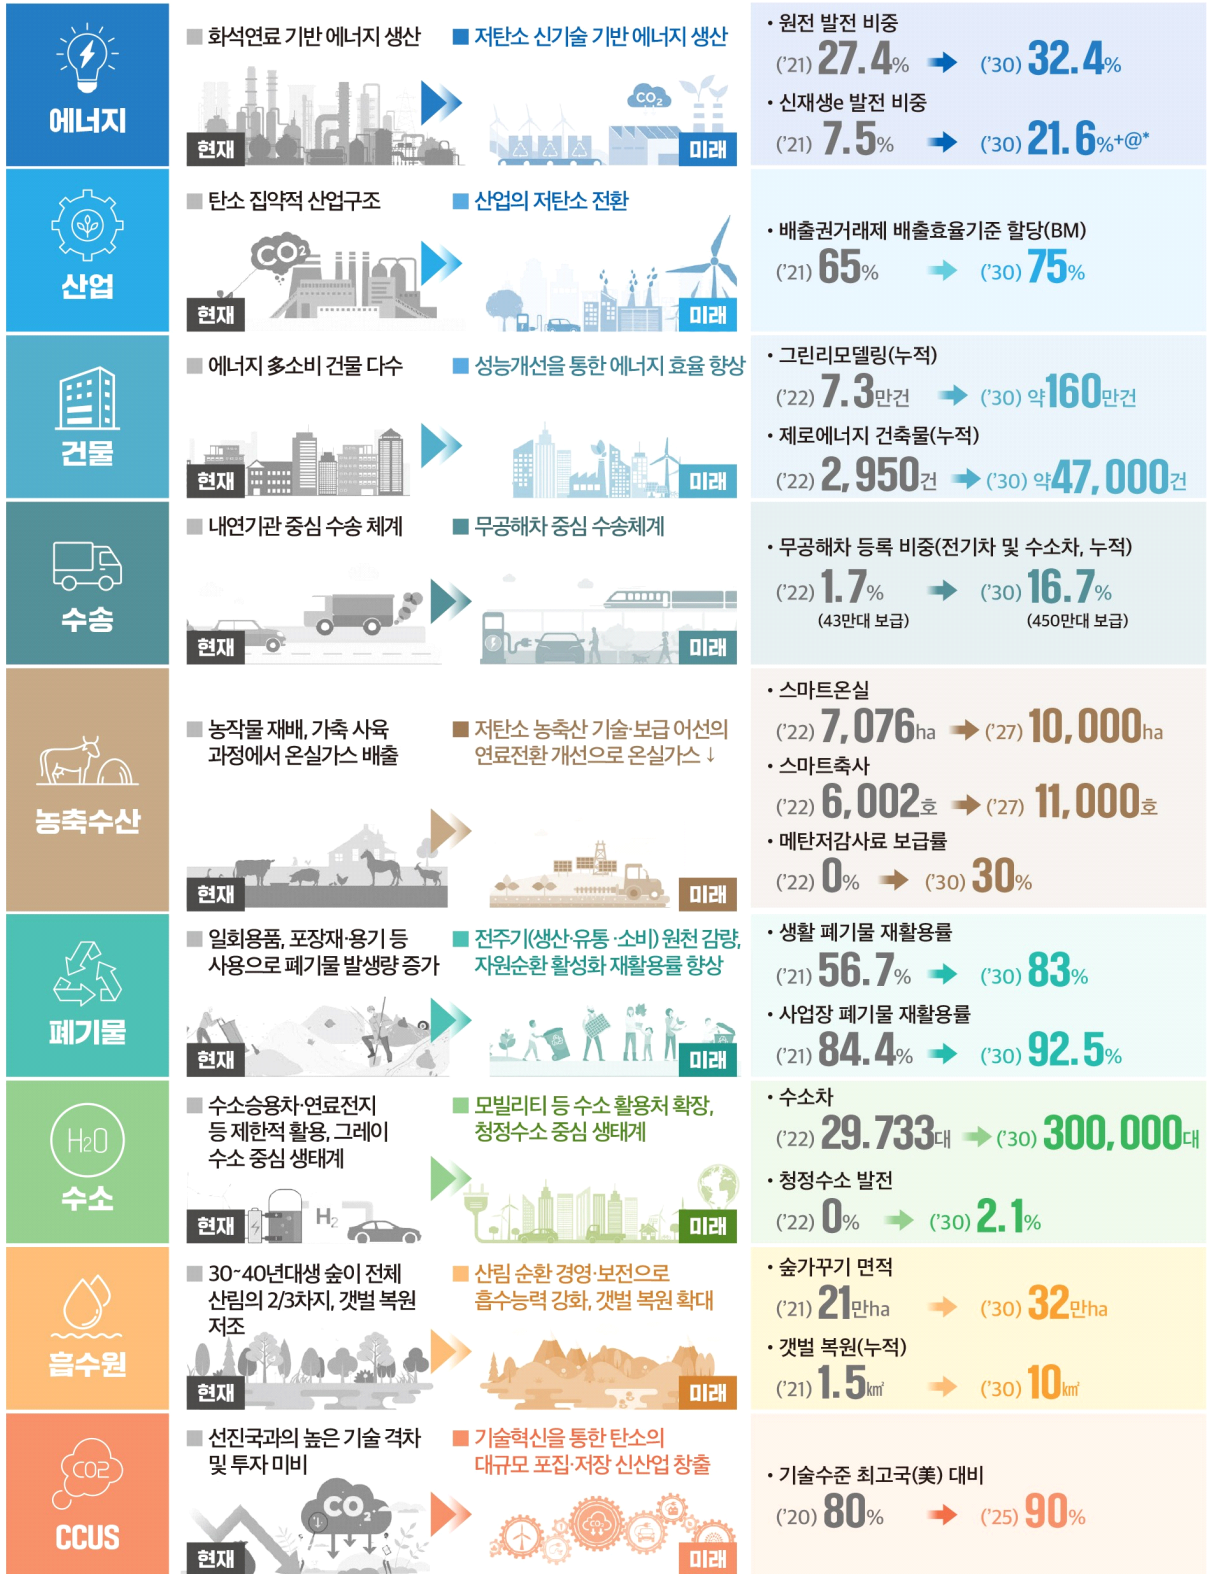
에너지

■ 화석연료 기반 에너지 생산

현재

■ 저탄소 신기술 기반 에너지 생산

$CO_2$

미래

• 원전 발전 비중
('21) 27.4% → ('30) 32.4%
• 신재생e 발전 비중
('21) 7.5% → ('30) 21.6%+@*

산업

■ 탄소 집약적 산업구조

$CO_2$

현재

■ 산업의 저탄소 전환

미래

• 배출권거래제 배출효율기준 할당(BM)
('21) 65% → ('30) 75%

건물

■ 에너지 多소비 건물 다수

현재

■ 성능개선을 통한 에너지 효율 향상

미래

• 그린리모델링(누적)
('22) 7.3만건 → ('30) 약160만건
• 제로에너지 건축물(누적)
('22) 2,950건 → ('30) 약47,000건

수송

■ 내연기관 중심 수송 체계

현재

■ 무공해차 중심 수송체계

미래

• 무공해차 등록 비중(전기차 및 수소차, 누적)
('22) 1.7% → ('30) 16.7%
(43만대 보급) (450만대 보급)

농축수산

■ 농작물 재배, 가축 사육 과정에서 온실가스 배출

현재

■ 저탄소 농축산 기술·보급 어선의 연료전환 개선으로 온실가스↓

미래

• 스마트온실
('22) 7,076ha → ('27) 10,000ha
• 스마트축사
('22) 6,002호 → ('27) 11,000호
• 메탄저감사료 보급률
('22) 0% → ('30) 30%

폐기물

■ 일회용품, 포장재·용기 등 사용으로 폐기물 발생량 증가

현재

■ 전주기(생산·유통·소비) 원천 감량, 자원순환 활성화 재활용률 향상

미래

• 생활 폐기물 재활용률
('21) 56.7% → ('30) 83%
• 사업장 폐기물 재활용률
('21) 84.4% → ('30) 92.5%

$H_2O$
수소

■ 수소승용차·연료전지 등 제한적 활용, 그레이 수소 중심 생태계

$H_2$

현재

■ 모빌리티 등 수소 활용처 확장, 청정수소 중심 생태계

미래

• 수소차
('22) 29,733대 → ('30) 300,000대
• 청정수소 발전
('22) 0% → ('30) 2.1%

흡수원

■ 30~40년대생 숲이 전체 산림의 2/3차지, 갯벌 복원 저조

현재

■ 산림 순환 경영·보전으로 흡수능력 강화, 갯벌 복원 확대

미래

• 숲가꾸기 면적
('21) 21만ha → ('30) 32만ha
• 갯벌 복원(누적)
('21) 1.5㎢ → ('30) 10㎢

$CO_2$
CCUS

■ 선진국과의 높은 기술 격차 및 투자 미비

$CO_2$

현재

■ 기술혁신을 통한 탄소의 대규모 포집·저장 신산업 창출

미래

• 기술수준 최고국(美) 대비
('20) 80% → ('25) 90%